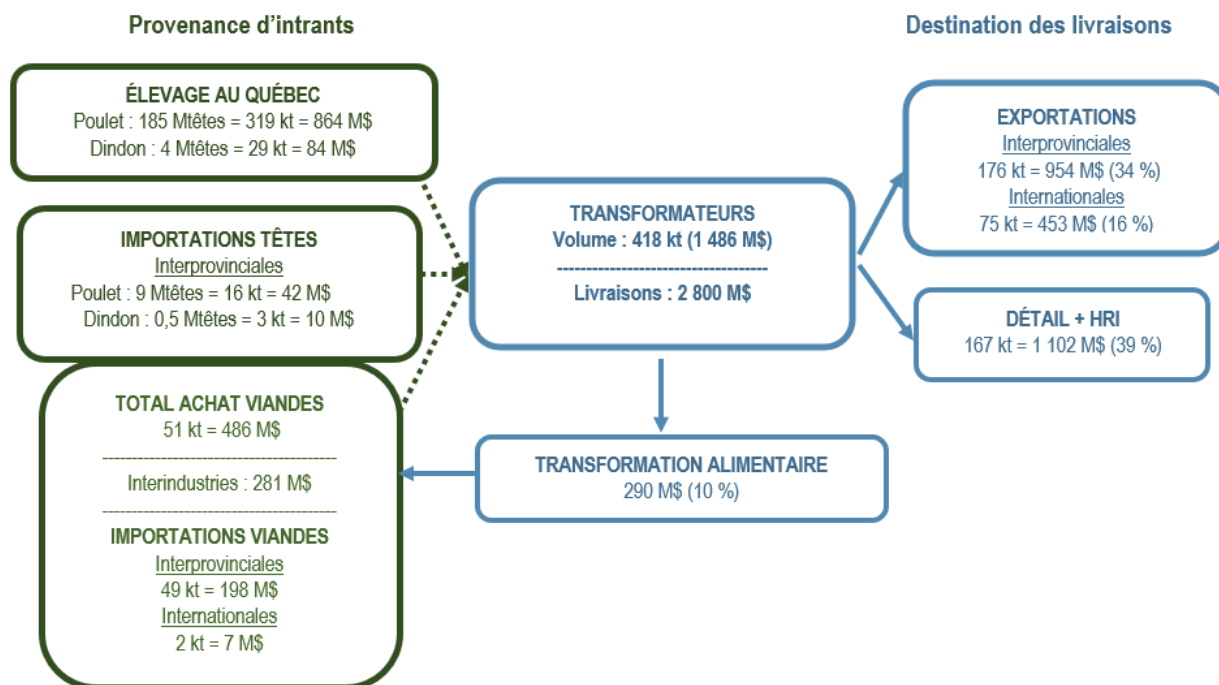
Provenance d'intrants

Destination des livraisons

ÉLEVAGE AU QUÉBEC
Poulet : 185 Mtêtes = 319 kt = 864 M$
Dindon : 4 Mtêtes = 29 kt = 84 M$

IMPORTATIONS TÊTES
Interprovinciales
Poulet : 9 Mtêtes = 16 kt = 42 M$
Dindon : 0,5 Mtêtes = 3 kt = 10 M$

TOTAL ACHAT VIANDES
51 kt = 486 M$
Interindustries : 281 M$
IMPORTATIONS VIANDES
Interprovinciales
49 kt = 198 M$
Internationales
2 kt = 7 M$

TRANSFORMATEURS
Volume : 418 kt (1 486 M$)
Livraisons : 2 800 M$

TRANSFORMATION ALIMENTAIRE
290 M$ (10 %)

EXPORTATIONS
Interprovinciales
176 kt = 954 M$ (34 %)
Internationales
75 kt = 453 M$ (16 %)

DÉTAIL + HRI
167 kt = 1 102 M$ (39 %)